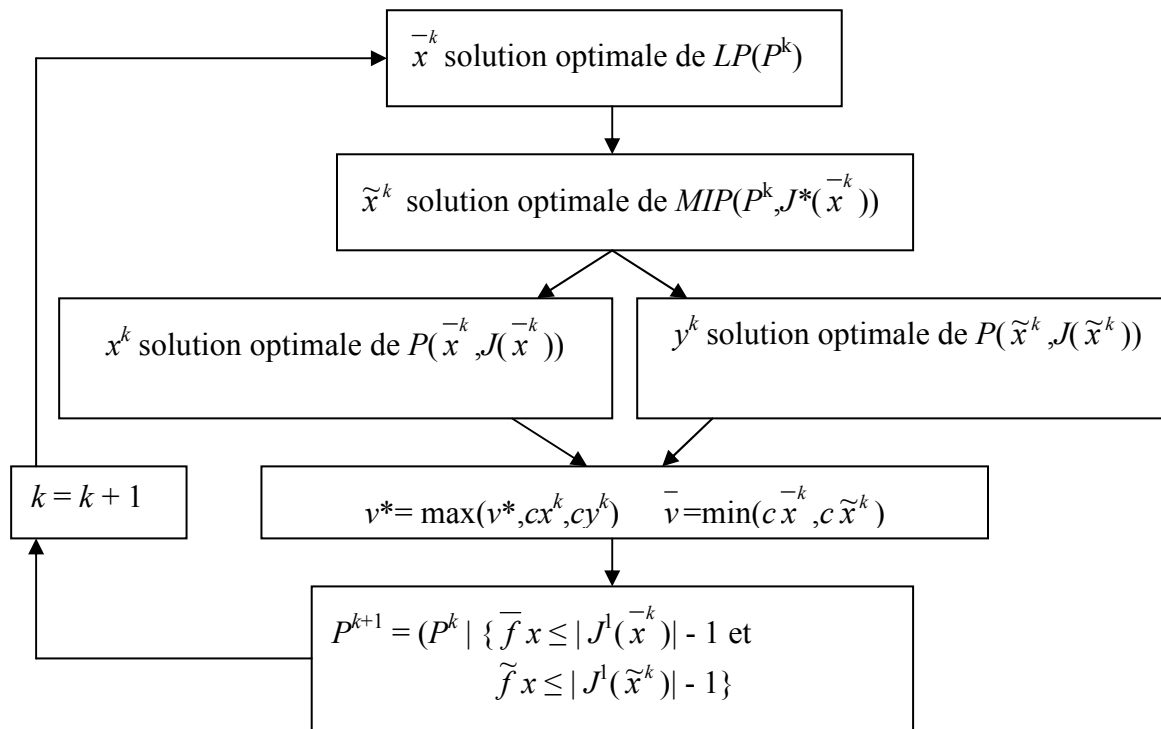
$\bar{x}^k$ solution optimale de $LP(P^k)$

$\tilde{x}^k$ solution optimale de $MIP(P^k, J^*(\bar{x}^k))$

$x^k$ solution optimale de $P(\bar{x}^k, J(\bar{x}^k))$

$y^k$ solution optimale de $P(\tilde{x}^k, J(\tilde{x}^k))$

$k = k + 1$

$v^* = \max(v^*, cx^k, cy^k)$ $\bar{v} = \min(c\bar{x}^k, c\tilde{x}^k)$

$P^{k+1} = (P^k \mid \{\bar{f}x \leq |J^1(\bar{x}^k)| - 1$ et $\tilde{f}x \leq |J^1(\tilde{x}^k)| - 1\}$